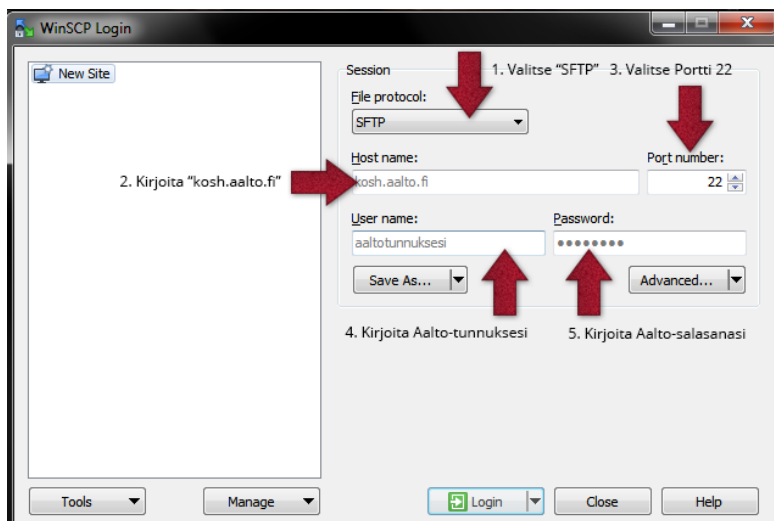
WinSCP Login

New Site

Session

1. Valitse "SFTP"

3. Valitse Portti 22

File protocol:

SFTP

Host name:

Port number:

2. Kirjoita "kosh.aalto.fi"

kosh.aalto.fi

22

User name:

Password:

aaltotunnuksesi

••••••••

Save As...

Advanced...

4. Kirjoita Aalto-tunnuksesi

5. Kirjoita Aalto-salasanasi

Tools

Manage

Login

Close

Help